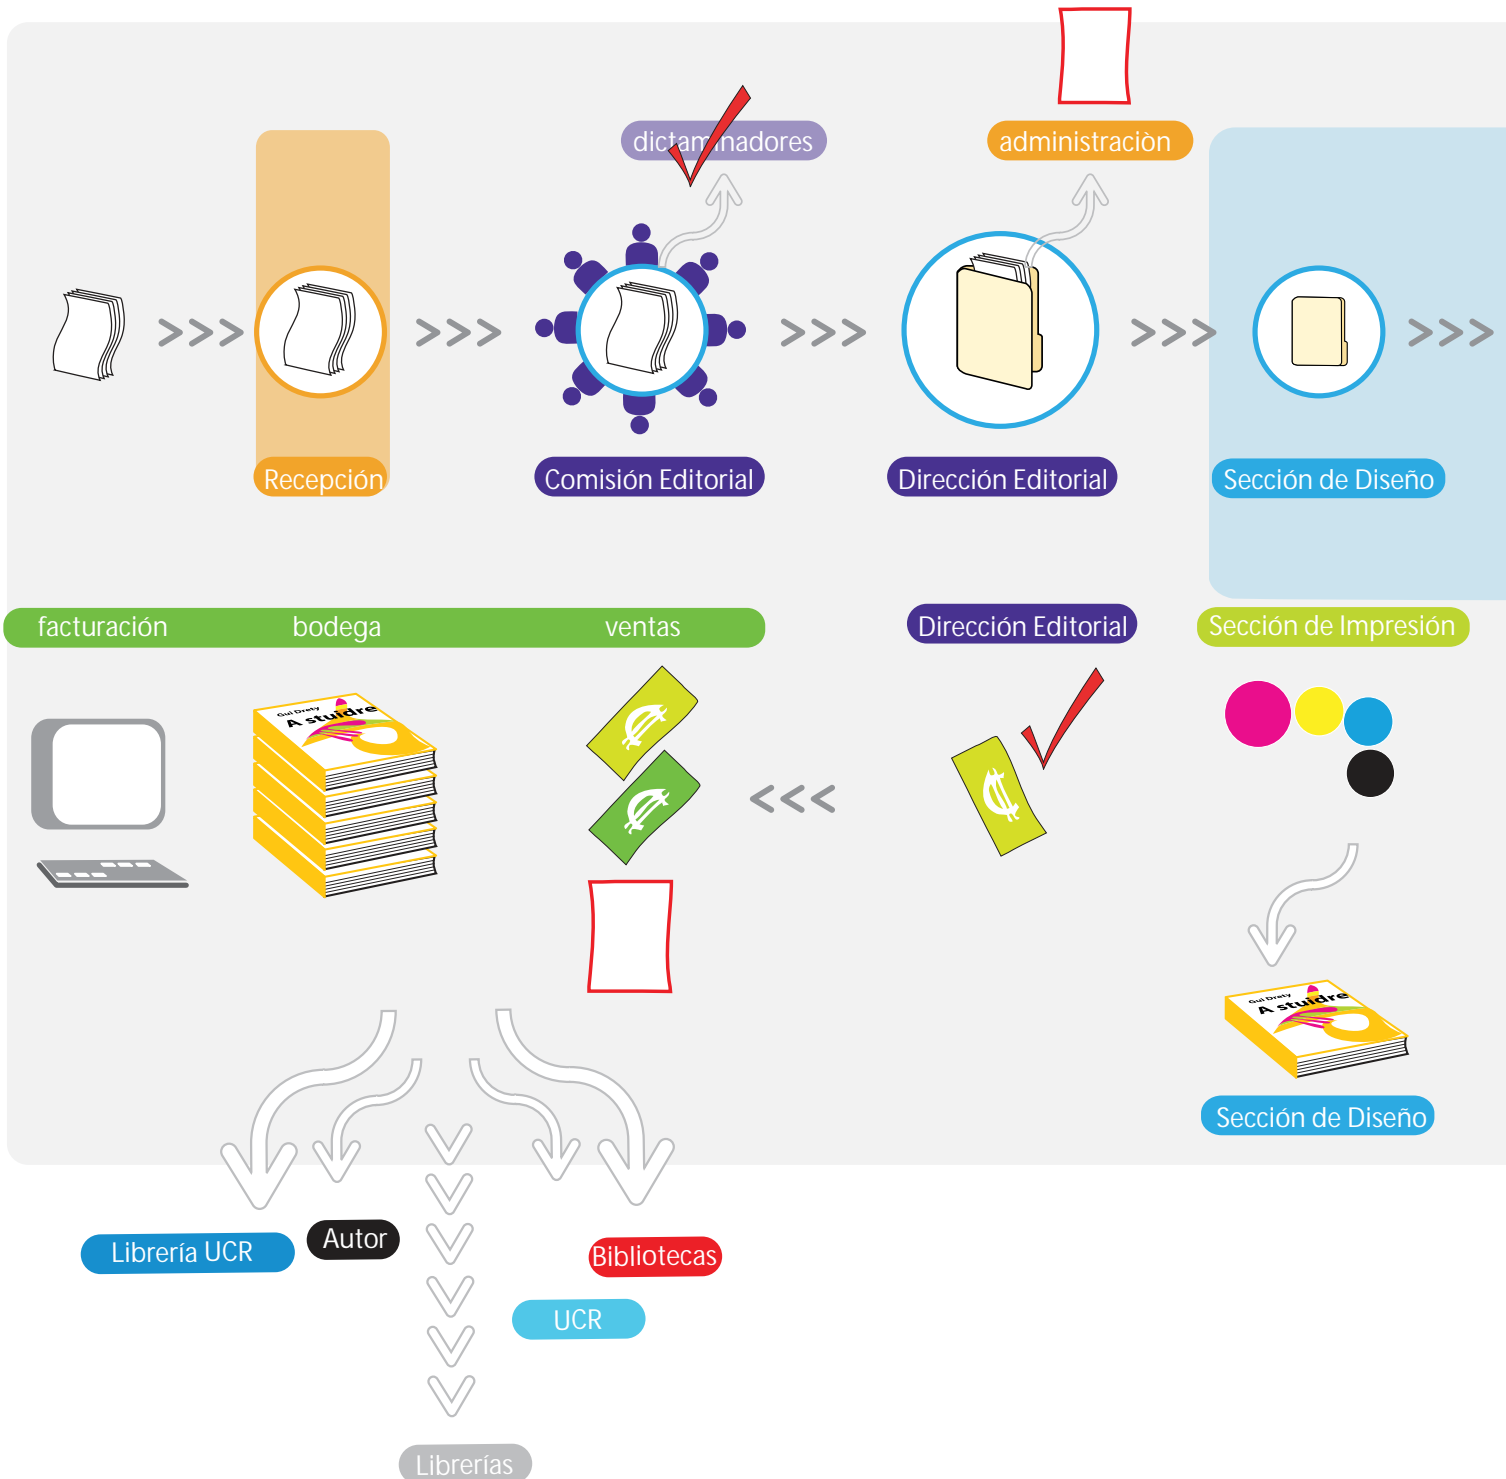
dictaminadores

administraciòn

Recepción

Comisión Editorial

Dirección Editorial

Sección de Diseño

facturación

bodega

ventas

Dirección Editorial

Sección de Impresión

Gui Drety
A stuidre

Gui Drety
A stuidre

Sección de Diseño

Librería UCR

Autor

Bibliotecas

UCR

Librerías